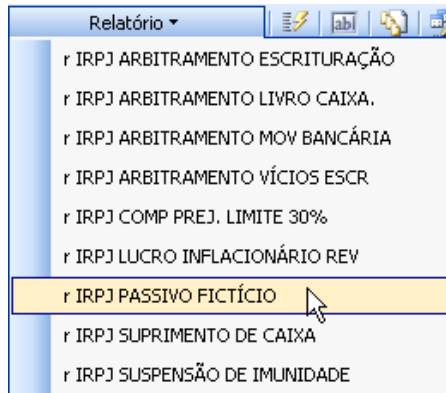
Relatório ▾ abl

r IRPJ ARBITRAMENTO ESCRITURAÇÃO
r IRPJ ARBITRAMENTO LIVRO CAIXA.
r IRPJ ARBITRAMENTO MOV BANCÁRIA
r IRPJ ARBITRAMENTO VÍCIOS ESCR
r IRPJ COMP PREJ. LIMITE 30%
r IRPJ LUCRO INFLACIONÁRIO REV
r IRPJ PASSIVO FICTÍCIO
r IRPJ SUPRIMENTO DE CAIXA
r IRPJ SUSPENSÃO DE IMUNIDADE